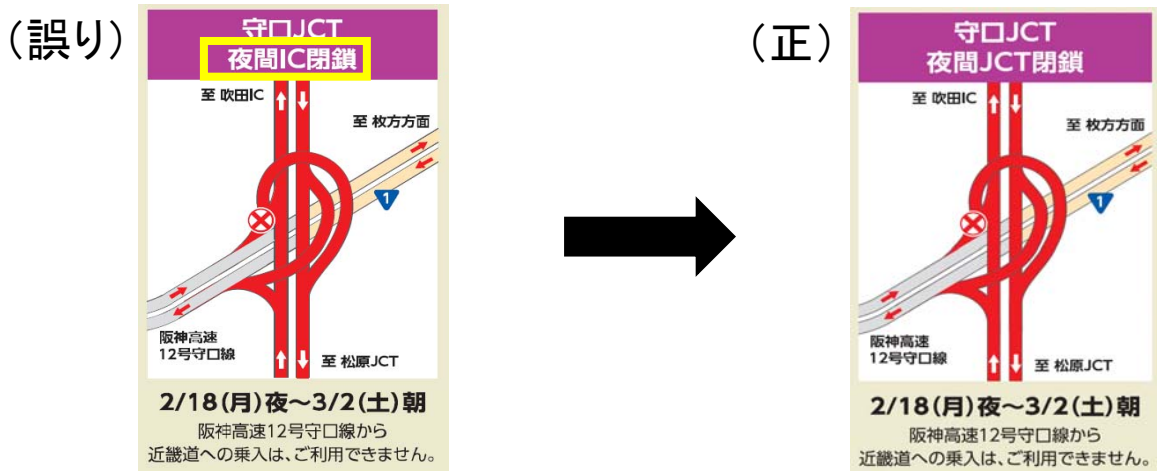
（誤り）

守口JCT
夜間IC閉鎖

至 吹田IC

至 枚方方面

1

阪神高速
12号守口線

至 松原JCT

2/18(月)夜〜3/2(土)朝
阪神高速12号守口線から
近畿道への乗入は、ご利用できません。

（正）

守口JCT
夜間JCT閉鎖

至 吹田IC

至 枚方方面

1

阪神高速
12号守口線

至 松原JCT

2/18(月)夜〜3/2(土)朝
阪神高速12号守口線から
近畿道への乗入は、ご利用できません。